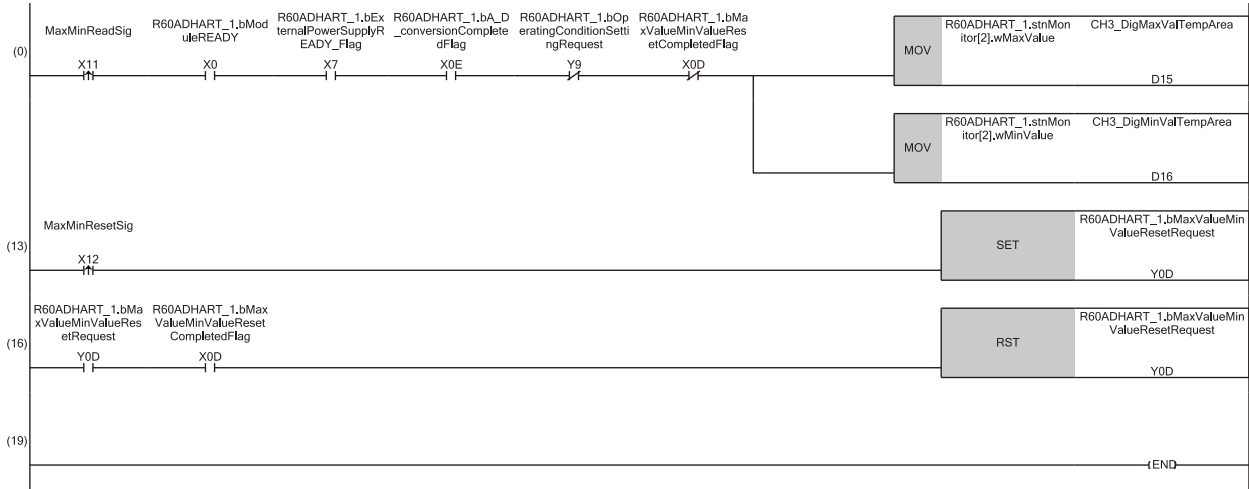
(0)

MaxMinReadSig
X11

R60ADHART_1.bModuleREADY
X0

R60ADHART_1.bExternalPowerSupplyREADY_Flag
X7

R60ADHART_1.bA_D_conversionCompletedFlag
X0E

R60ADHART_1.bOperatingConditionSettingRequest
Y9

R60ADHART_1.bMaxValueMinValueResetCompletedFlag
X0D

MOV
R60ADHART_1.stnMonitor[2].wMaxValue
CH3_DigMaxValTempArea
D15

MOV
R60ADHART_1.stnMonitor[2].wMinValue
CH3_DigMinValTempArea
D16

(13)

MaxMinResetSig
X12

SET
R60ADHART_1.bMaxValueMinValueResetRequest
Y0D

(16)

R60ADHART_1.bMaxValueMinValueResetRequest
Y0D

R60ADHART_1.bMaxValueMinValueResetCompletedFlag
X0D

RST
R60ADHART_1.bMaxValueMinValueResetRequest
Y0D

(19)

END